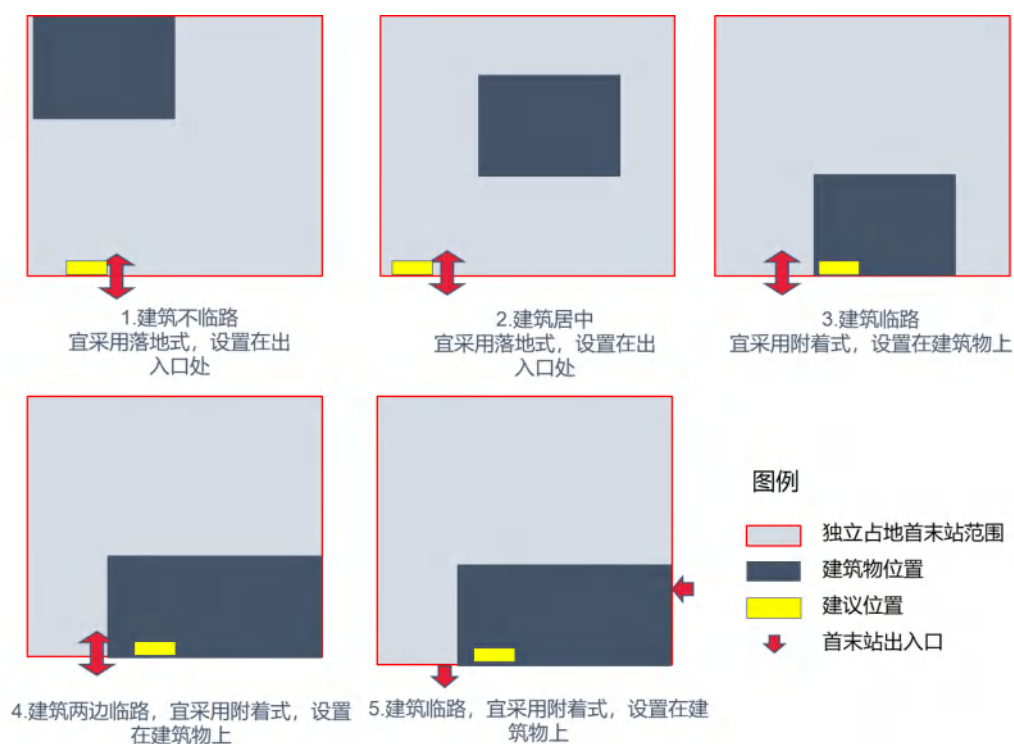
1.建筑不临路
宜采用落地式，设置在出入口处

2.建筑居中
宜采用落地式，设置在出入口处

3.建筑临路
宜采用附着式，设置在建筑物上

4.建筑两边临路，宜采用附着式，设置在建筑物上

5.建筑临路，宜采用附着式，设置在建筑物上

图例
独立占地首末站范围
建筑物位置
建议位置
首末站出入口